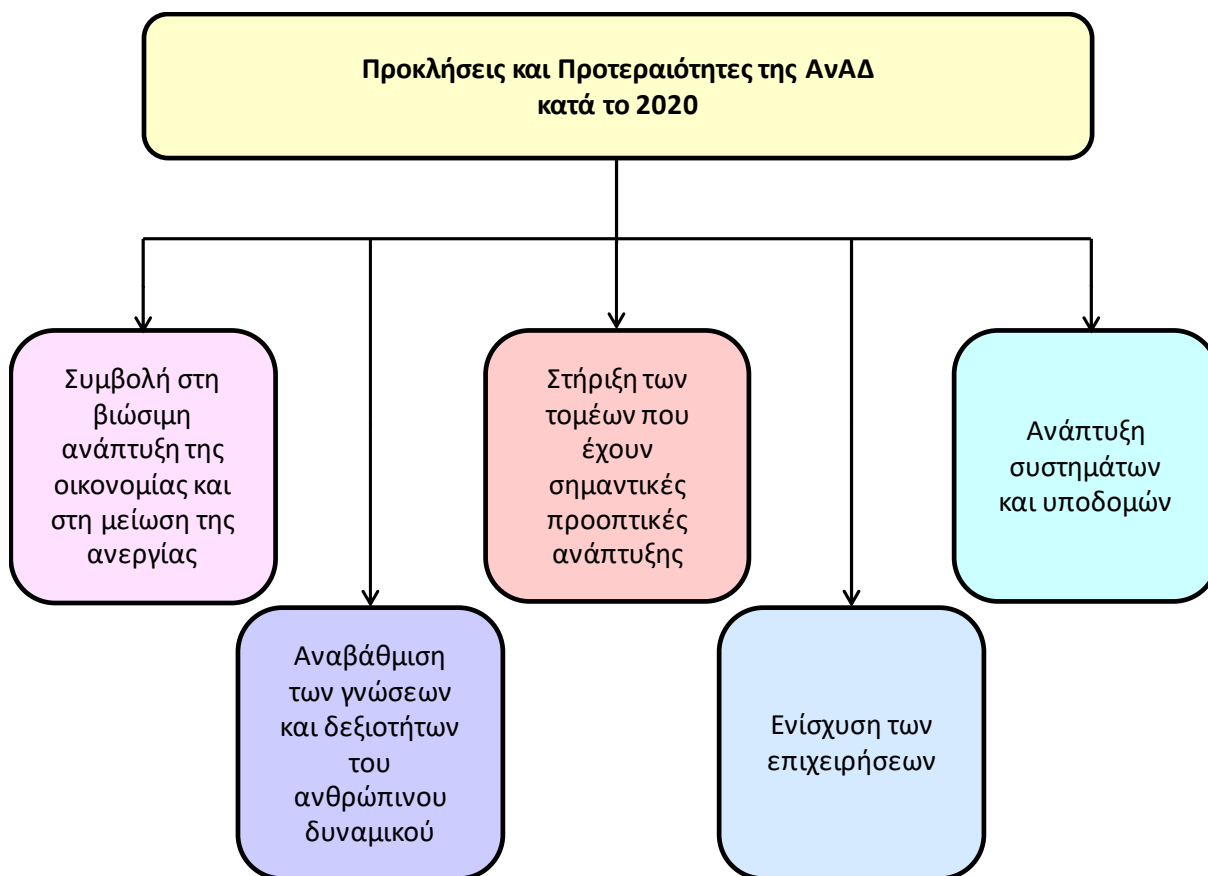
Προκλήσεις και Προτεραιότητες της ΑνΑΔ κατά το 2020

Συμβολή στη βιώσιμη ανάπτυξη της οικονομίας και στη μείωση της ανεργίας

Αναβάθμιση των γνώσεων και δεξιοτήτων του ανθρώπινου δυναμικού

Στήριξη των τομέων που έχουν σημαντικές προοπτικές ανάπτυξης

Ενίσχυση των επιχειρήσεων

Ανάπτυξη συστημάτων και υποδομών